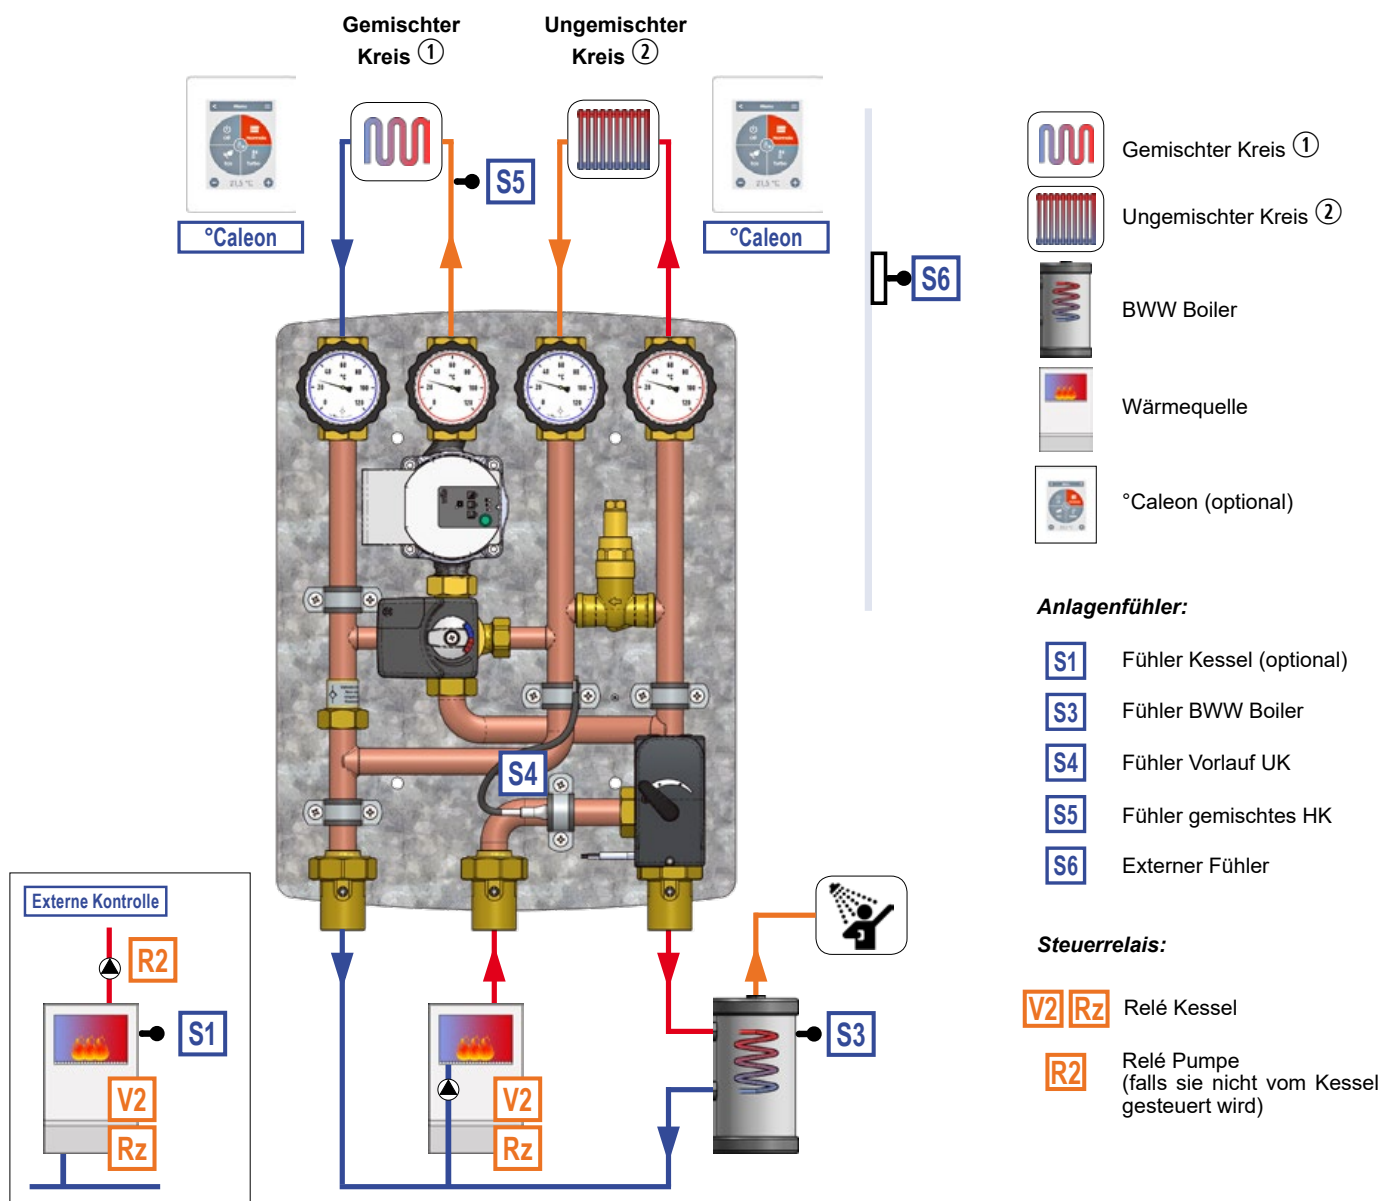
Gemischter Kreis ①

Ungemischter Kreis ②

°Caleon

°Caleon

S5

S6

S4

Externe Kontrolle

R2

S1

V2

Rz

V2

Rz

S3

Gemischter Kreis ①

Ungemischter Kreis ②

BWW Boiler

Wärmequelle

°Caleon (optional)

Anlagenfühler:

S1 Fühler Kessel (optional)

S3 Fühler BWW Boiler

S4 Fühler Vorlauf UK

S5 Fühler gemischtes HK

S6 Externer Fühler

Steuerrelais:

V2 Rz Relé Kessel

R2 Relé Pumpe (falls sie nicht vom Kessel gesteuert wird)